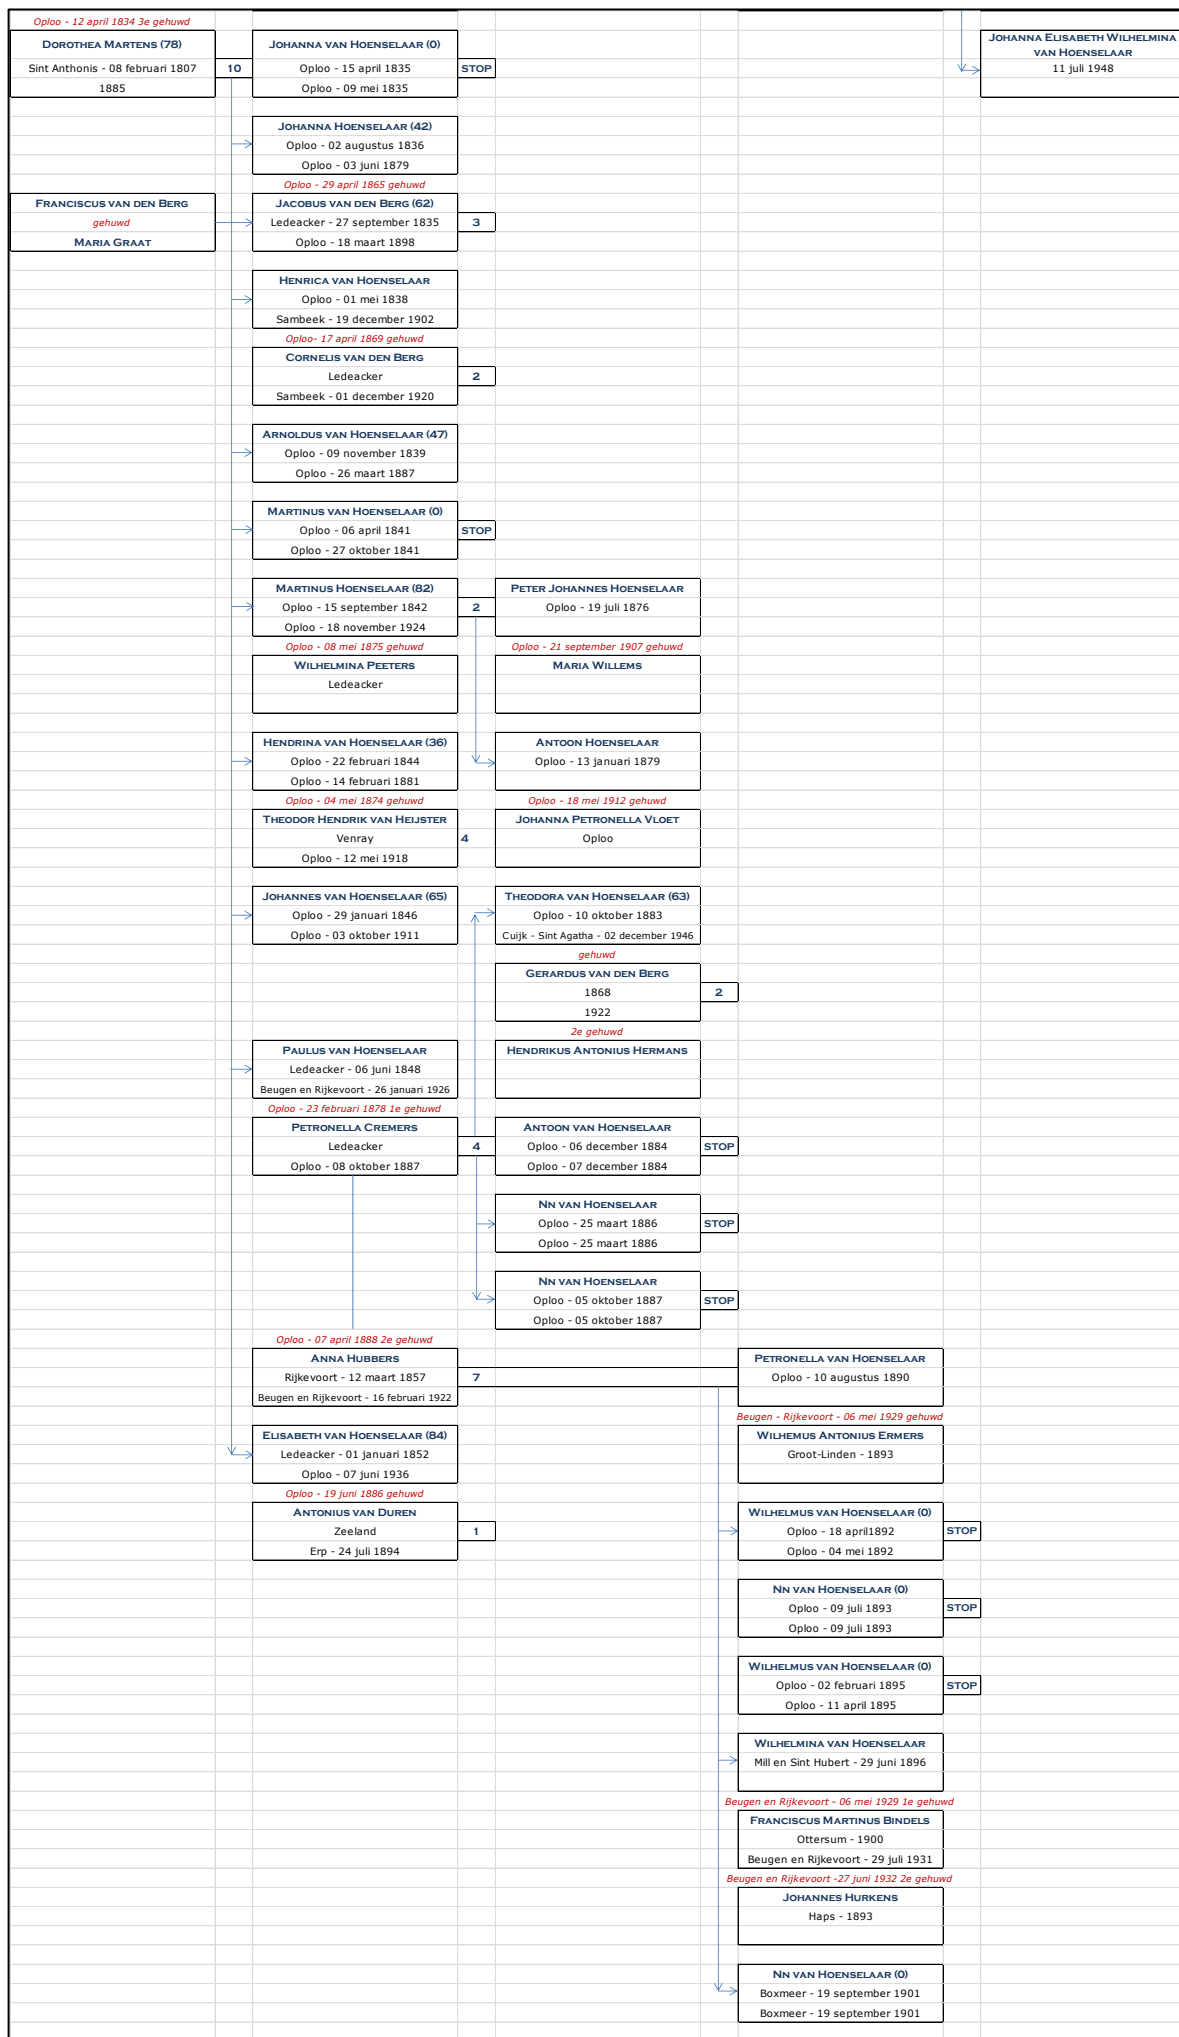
Oploo - 12 april 1834 3e gehuwd

Dorothea Martens (78)
Sint Anthonis - 08 februari 1807
1885

10

Johanna van Hoenselaar (0)
Oploo - 15 april 1835
Oploo - 09 mei 1835
STOP

Johanna Elisabeth Wilhelmina van Hoenselaar
11 juli 1948

Johanna Hoenselaar (42)
Oploo - 02 augustus 1836
Oploo - 03 juni 1879

Oploo - 29 april 1865 gehuwd

Franciscus van den Berg
gehuwd
Maria Graat

Jacobus van den Berg (62)
Ledeacker - 27 september 1835
Oploo - 18 maart 1898
3

Henrica van Hoenselaar
Oploo - 01 mei 1838
Sambeek - 19 december 1902

Oploo- 17 april 1869 gehuwd

Cornelis van den Berg
Ledeacker
Sambeek - 01 december 1920
2

Arnoldus van Hoenselaar (47)
Oploo - 09 november 1839
Oploo - 26 maart 1887

Martinus van Hoenselaar (0)
Oploo - 06 april 1841
Oploo - 27 oktober 1841
STOP

Martinus Hoenselaar (82)
Oploo - 15 september 1842
Oploo - 18 november 1924
2

Peter Johannes Hoenselaar
Oploo - 19 juli 1876

Oploo - 08 mei 1875 gehuwd

Oploo - 21 september 1907 gehuwd

Wilhelmina Peeters
Ledeacker

Maria Willems

Hendrina van Hoenselaar (36)
Oploo - 22 februari 1844
Oploo - 14 februari 1881

Antoon Hoenselaar
Oploo - 13 januari 1879

Oploo - 04 mei 1874 gehuwd

Oploo - 18 mei 1912 gehuwd

Theodor Hendrik van Heijster
Venray
Oploo - 12 mei 1918
4

Johanna Petronella Vloet
Oploo

Johannes van Hoenselaar (65)
Oploo - 29 januari 1846
Oploo - 03 oktober 1911

Theodora van Hoenselaar (63)
Oploo - 10 oktober 1883
Cuijk - Sint Agatha - 02 december 1946

gehuwd

Gerardus van den Berg
1868
1922
2

2e gehuwd

Paulus van Hoenselaar
Ledeacker - 06 juni 1848
Beugen en Rijkevoort - 26 januari 1926

Hendrikus Antonius Hermans

Oploo - 23 februari 1878 1e gehuwd

Petronella Cremers
Ledeacker
Oploo - 08 oktober 1887
4

Antoon van Hoenselaar
Oploo - 06 december 1884
Oploo - 07 december 1884
STOP

Nn van Hoenselaar
Oploo - 25 maart 1886
Oploo - 25 maart 1886
STOP

Nn van Hoenselaar
Oploo - 05 oktober 1887
Oploo - 05 oktober 1887
STOP

Oploo - 07 april 1888 2e gehuwd

Anna Hubbers
Rijkevoort - 12 maart 1857
Beugen en Rijkevoort - 16 februari 1922
7

Petronella van Hoenselaar
Oploo - 10 augustus 1890

Beugen - Rijkevoort - 06 mei 1929 gehuwd

Elisabeth van Hoenselaar (84)
Ledeacker - 01 januari 1852
Oploo - 07 juni 1936

Wilhemus Antonius Ermers
Groot-Linden - 1893

Oploo - 19 juni 1886 gehuwd

Antonius van Duren
Zeeland
Erp - 24 juli 1894
1

Wilhelmus van Hoenselaar (0)
Oploo - 18 april1892
Oploo - 04 mei 1892
STOP

Nn van Hoenselaar (0)
Oploo - 09 juli 1893
Oploo - 09 juli 1893
STOP

Wilhelmus van Hoenselaar (0)
Oploo - 02 februari 1895
Oploo - 11 april 1895
STOP

Wilhelmina van Hoenselaar
Mill en Sint Hubert - 29 juni 1896

Beugen en Rijkevoort - 06 mei 1929 1e gehuwd

Franciscus Martinus Bindels
Ottersum - 1900
Beugen en Rijkevoort - 29 juli 1931

Beugen en Rijkevoort -27 juni 1932 2e gehuwd

Johannes Hurkens
Haps - 1893

Nn van Hoenselaar (0)
Boxmeer - 19 september 1901
Boxmeer - 19 september 1901